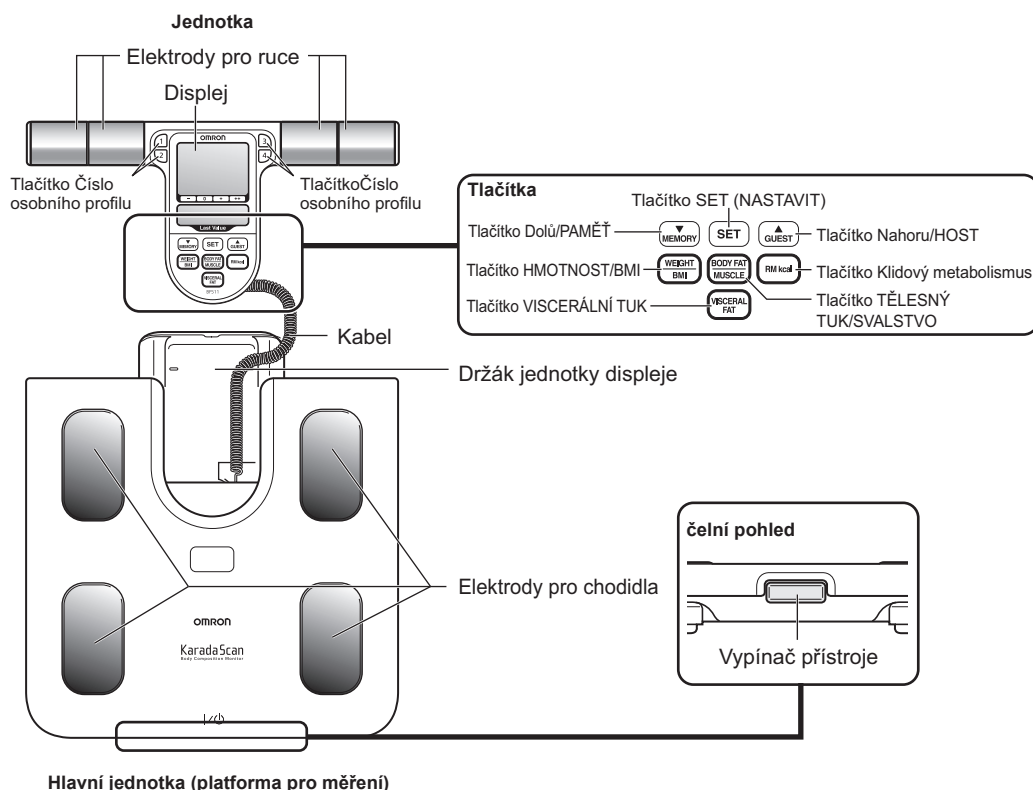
Jednotka

Elektrody pro ruce

Displej

OMRON

1
2
3
4

Tlačítko Číslo osobního profilu

TlačítkoČíslo osobního profilu

Last Value

MEMORY SET GUEST
WEIGHT BMI BODY FAT MUSCLE RM kcal
VISCERAL FAT

Tlačítka

Tlačítko SET (NASTAVIT)

Tlačítko Dolů/PAMĚŤ

MEMORY

SET

GUEST

Tlačítko Nahoru/HOST

Tlačítko HMOTNOST/BMI

WEIGHT BMI

BODY FAT MUSCLE

RM kcal

Tlačítko Klidový metabolismus

Tlačítko VISCERÁLNÍ TUK

VISCERAL FAT

Tlačítko TĚLESNÝ TUK/SVALSTVO

Kabel

Držák jednotky displeje

Elektrody pro chodidla

OMRON

KaradaScan
Body Composition Monitor

čelní pohled

Vypínač přístroje

Hlavní jednotka (platforma pro měření)